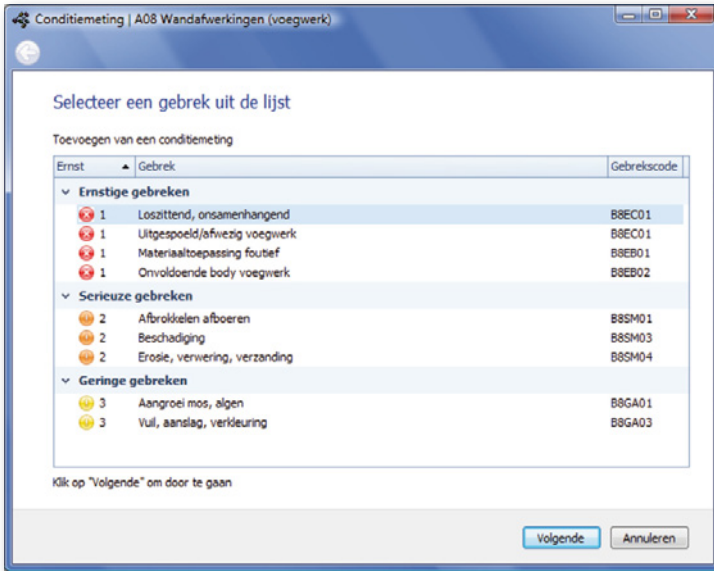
Conditiemeting | A08 Wandafwerkingen (voegwerk)

Selecteer een gebrek uit de lijst

Toevoegen van een conditiemeting

| Ernst | Gebrek | Gebrekscode |
|---|---|---|
| **Ernstige gebreken** | | |
| 1 | Loszittend, onsamenhangend | B8EC01 |
| 1 | Uitgespoeld/afwezig voegwerk | B8EC01 |
| 1 | Materiaaltoepassing foutief | B8EB01 |
| 1 | Onvoldoende body voegwerk | B8EB02 |
| **Serieuze gebreken** | | |
| 2 | Afbrokkelen afboeren | B8SM01 |
| 2 | Beschadiging | B8SM03 |
| 2 | Erosie, verwering, verzanding | B8SM04 |
| **Geringe gebreken** | | |
| 3 | Aangroei mos, algen | B8GA01 |
| 3 | Vuil, aanslag, verkleuring | B8GA03 |

Klik op "Volgende" om door te gaan

Volgende
Annuleren